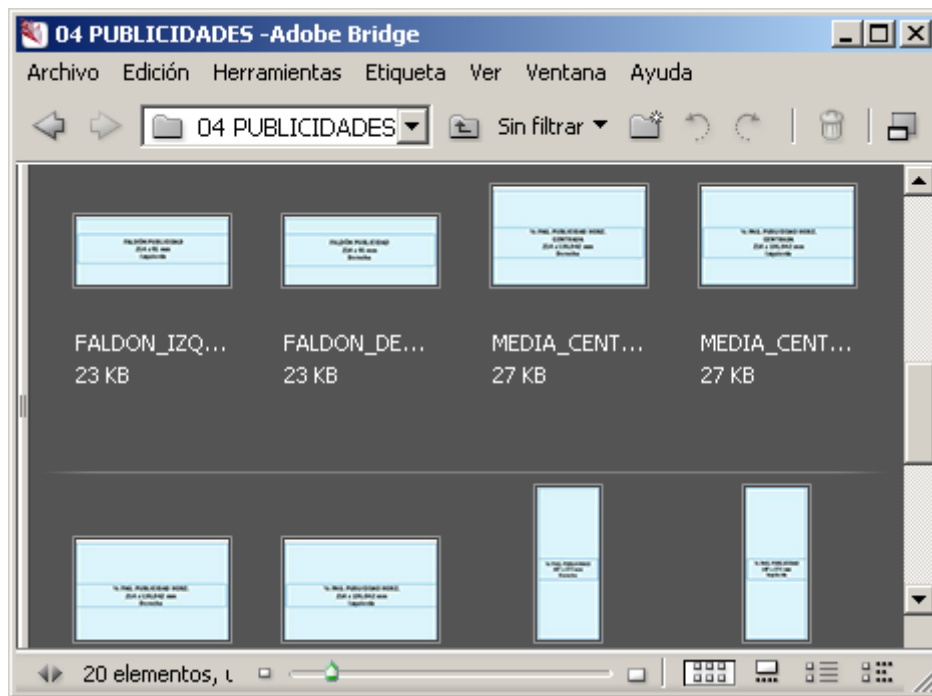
04 PUBLICIDADES -Adobe Bridge

Archivo Edición Herramientas Etiqueta Ver Ventana Ayuda

04 PUBLICIDADES

Sin filtrar

FALDON_IZQ...
23 KB

FALDON_DE...
23 KB

MEDIA_CENT...
27 KB

MEDIA_CENT...
27 KB

20 elementos, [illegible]